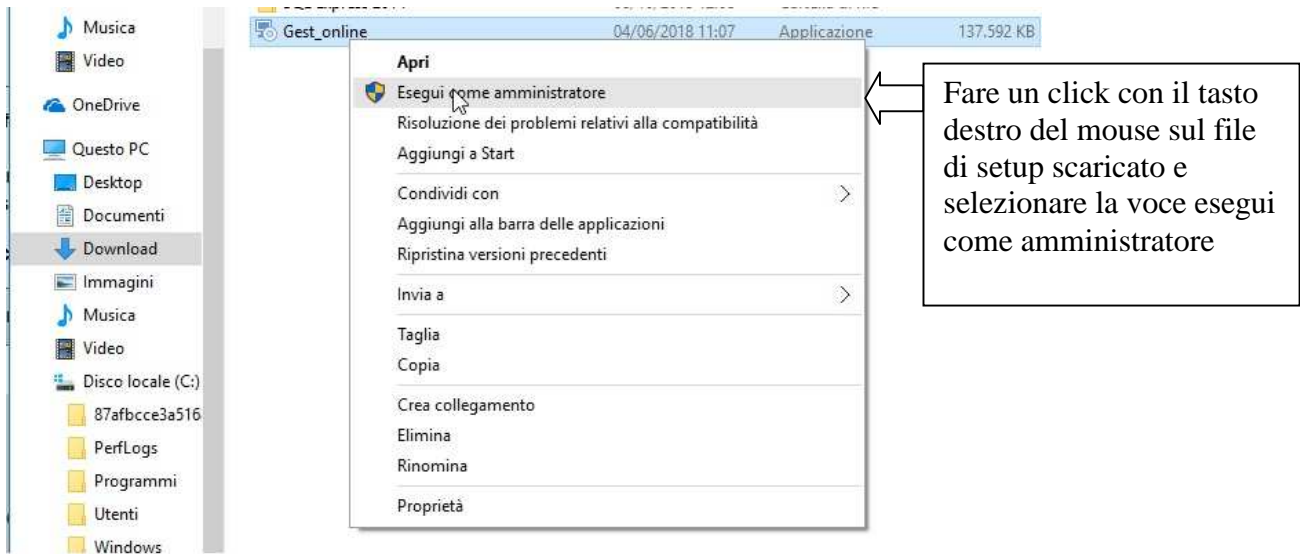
Musica
Video
OneDrive
Questo PC
Desktop
Documenti
Download
Immagini
Musica
Video
Disco locale (C:)
87afbcce3a516
PerfLogs
Programmi
Utenti
Windows

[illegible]
Gest_online 04/06/2018 11:07 Applicazione 137.592 KB

Apri
Esegui come amministratore
Risoluzione dei problemi relativi alla compatibilità
Aggiungi a Start
Condividi con
Aggiungi alla barra delle applicazioni
Ripristina versioni precedenti
Invia a
Taglia
Copia
Crea collegamento
Elimina
Rinomina
Proprietà

Fare un click con il tasto destro del mouse sul file di setup scaricato e selezionare la voce esegui come amministratore